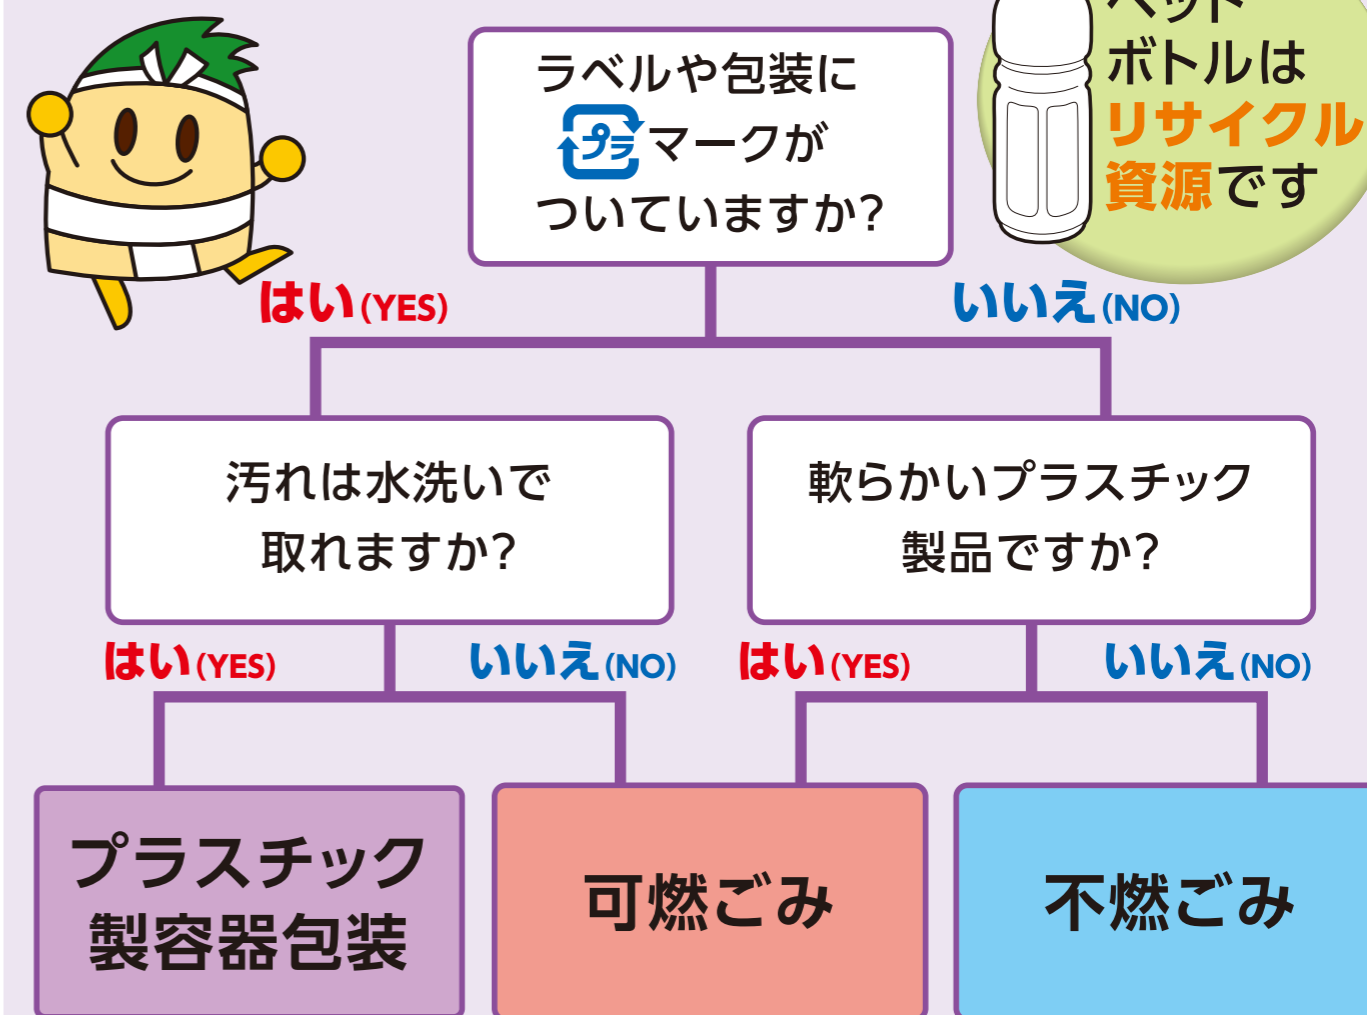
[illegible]
ボトルは
リサイクル
資源です

ラベルや包装に
プラ マークが
ついていますか?

はい(YES)

いいえ(NO)

汚れは水洗いで
取れますか?

軟らかいプラスチック
製品ですか?

はい(YES)

いいえ(NO)

はい(YES)

いいえ(NO)

プラスチック
製容器包装

可燃ごみ

不燃ごみ